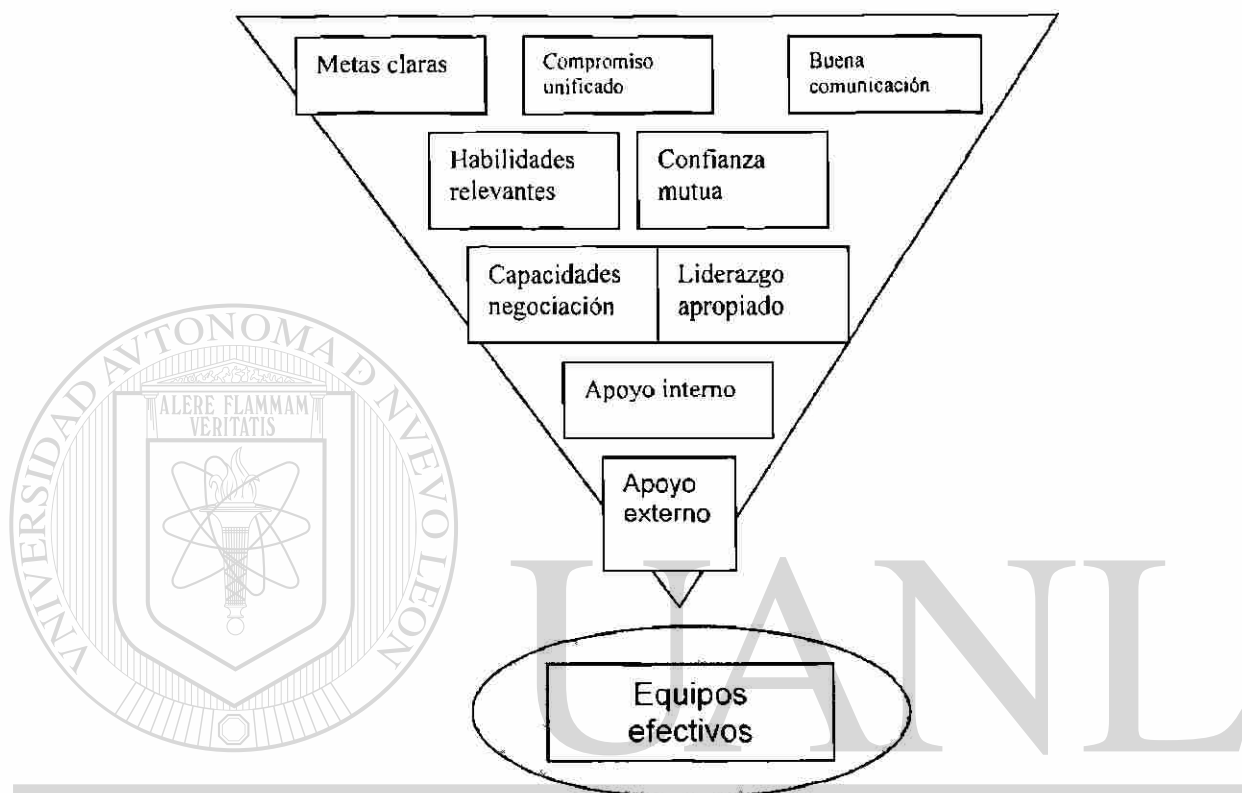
Metas claras

Compromiso unificado

Buena comunicación

Habilidades relevantes

Confianza mutua

Capacidades negociación

Liderazgo apropiado

Apoyo interno

Apoyo externo

Equipos efectivos

UNIVERSIDAD AUTÓNOMA DE NUEVO LEÓN

ALERE FLAMMAM VERITATIS

UANL